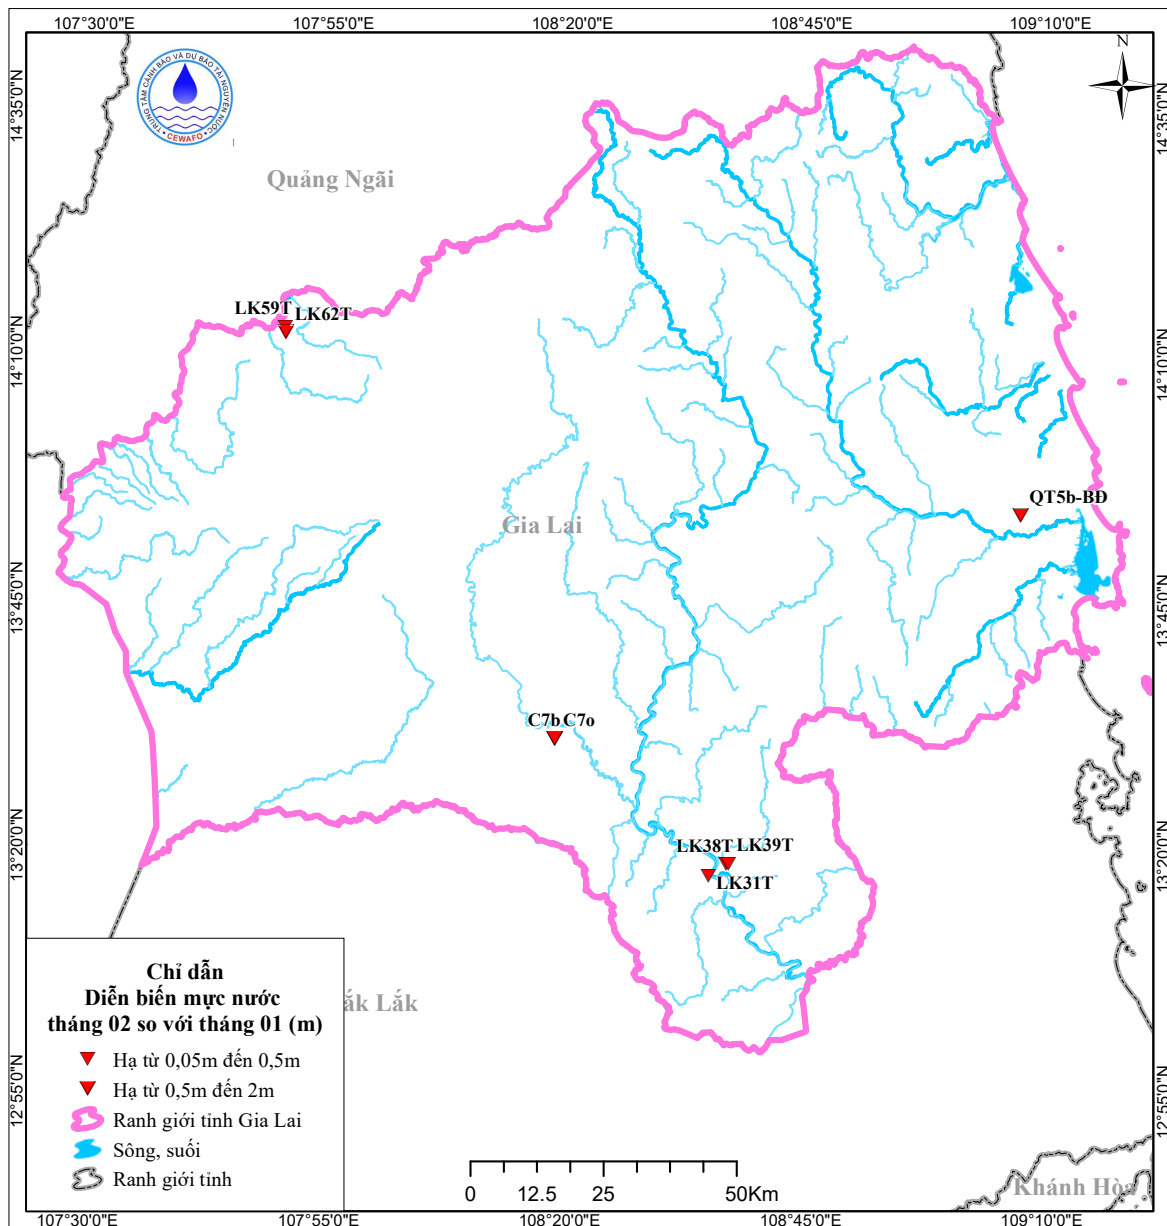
107°30'0"E 107°55'0"E 108°20'0"E 108°45'0"E 109°10'0"E

14°35'0"N 14°10'0"N 13°45'0"N 13°20'0"N 12°55'0"N

TRUNG TÂM CẢNH BÁO VÀ DỰ BÁO TÀI NGUYÊN NƯỚC
CEWAFO

N

Quảng Ngãi

LK59T LK62T

Gia Lai

QT5b-BĐ

C7b C7o

LK38T LK39T
LK31T

Đắk Lắk

Khánh Hòa

Chỉ dẫn
Diễn biến mực nước tháng 02 so với tháng 01 (m)
Hạ từ 0,05m đến 0,5m
Hạ từ 0,5m đến 2m
Ranh giới tỉnh Gia Lai
Sông, suối
Ranh giới tỉnh

0 12.5 25 50Km

107°30'0"E 107°55'0"E 108°20'0"E 108°45'0"E 109°10'0"E

14°35'0"N 14°10'0"N 13°45'0"N 13°20'0"N 12°55'0"N